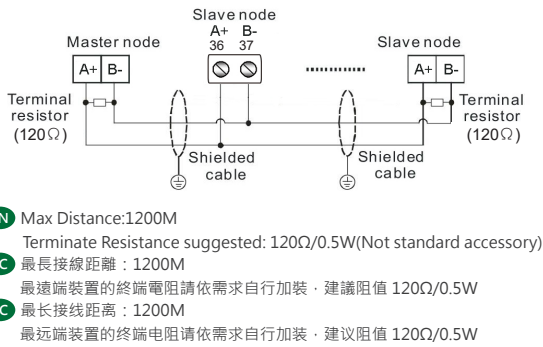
Slave node
A+ B-
36 37
Master node
A+ B-
Slave node
A+ B-
Terminal resistor (120Ω)
Terminal resistor (120Ω)
Shielded cable
Shielded cable

N Max Distance:1200M
Terminate Resistance suggested: 120Ω/0.5W(Not standard accessory)
C 最長接線距離：1200M
最遠端裝置的終端電阻請依需求自行加裝，建議阻值 120Ω/0.5W
C 最长接线距离：1200M
最远端装置的终端电阻请依需求自行加装，建议阻值 120Ω/0.5W